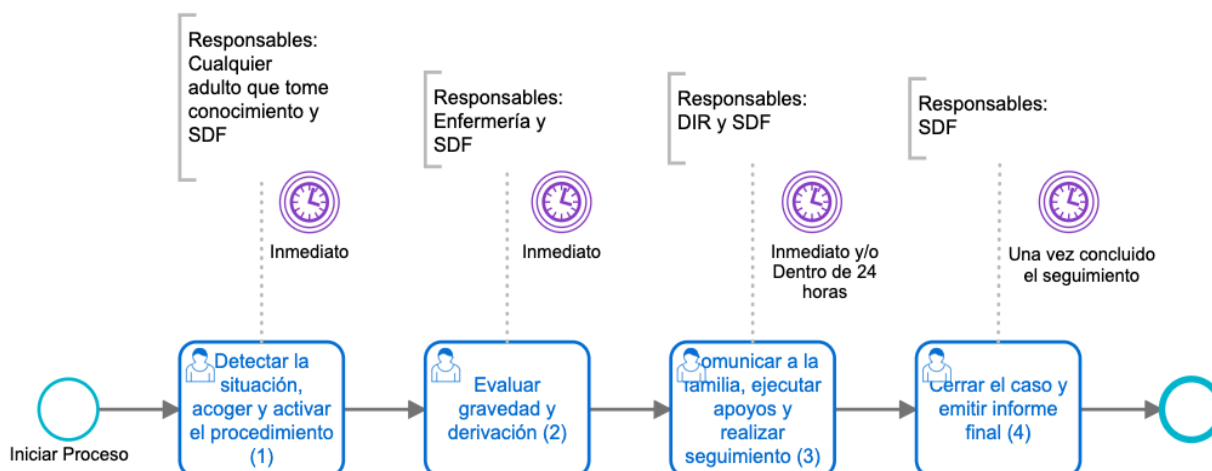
Responsables: Cualquier adulto que tome conocimiento y SDF

Inmediato

Responsables: Enfermería y SDF

Inmediato

Responsables: DIR y SDF

Inmediato y/o Dentro de 24 horas

Responsables: SDF

Una vez concluido el seguimiento

Iniciar Proceso

Detectar la situación, acoger y activar el procedimiento (1)

Evaluar gravedad y derivación (2)

Comunicar a la familia, ejecutar apoyos y realizar seguimiento (3)

Cerrar el caso y emitir informe final (4)